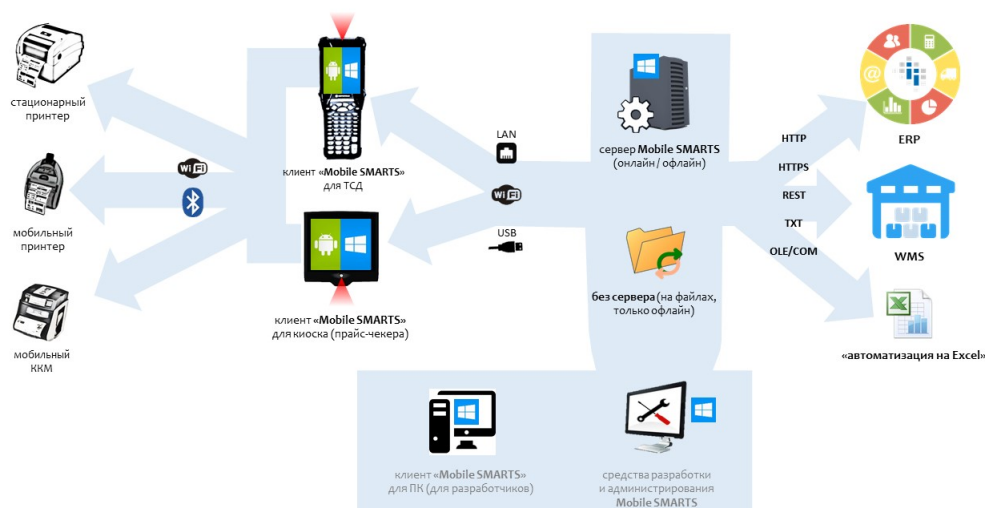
стационарный принтер

мобильный принтер

мобильный ККМ

WiFi

клиент «Mobile SMARTS» для ТСД

клиент «Mobile SMARTS» для киоска (прайс-чекера)

LAN

WiFi

USB

сервер Mobile SMARTS (онлайн / офлайн)

без сервера (на файлах, только офлайн)

HTTP

HTTPS

REST

TXT

OLE/COM

ERP

WMS

«автоматизация на Excel»

клиент «Mobile SMARTS» для ПК (для разработчиков)

средства разработки и администрирования Mobile SMARTS